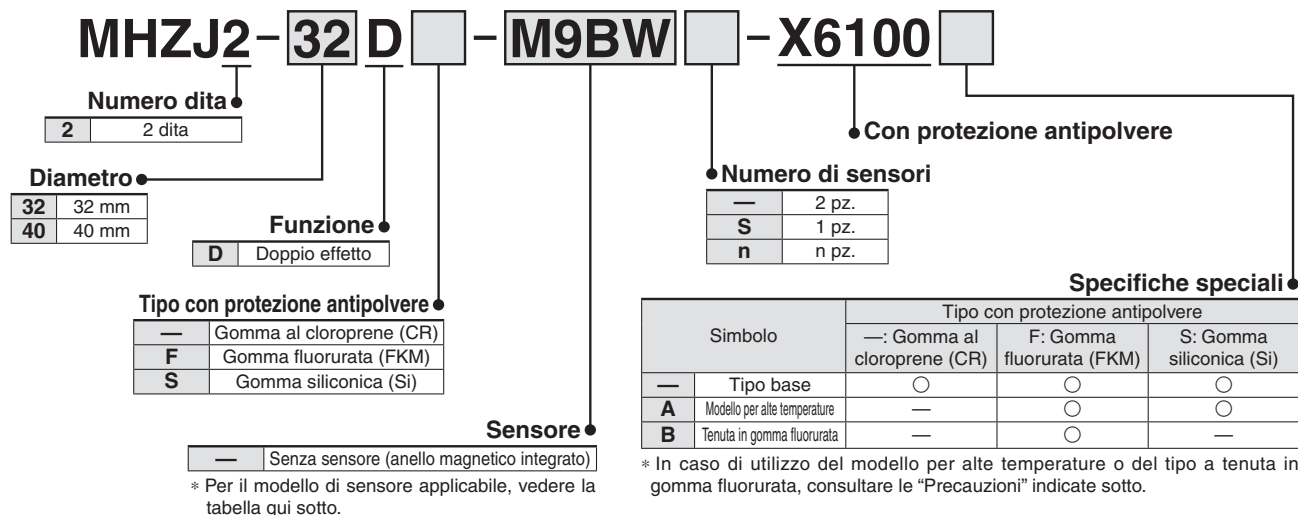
MHZJ2 – 32 D [ ] – M9BW [ ] – X6100 [ ]

Numero dita
| 2 | 2 dita |
|---|---|

Diametro
| 32 | 32 mm |
|---|---|
| 40 | 40 mm |

Funzione
| D | Doppio effetto |
|---|---|

Tipo con protezione antipolvere
| — | Gomma al cloroprene (CR) |
|---|---|
| F | Gomma fluorurata (FKM) |
| S | Gomma siliconica (Si) |

Sensore
| — | Senza sensore (anello magnetico integrato) |
|---|---|

∗ Per il modello di sensore applicabile, vedere la tabella qui sotto.

Con protezione antipolvere

Numero di sensori
| — | 2 pz. |
|---|---|
| S | 1 pz. |
| n | n pz. |

Specifiche speciali
| Simbolo | | Tipo con protezione antipolvere —: Gomma al cloroprene (CR) | F: Gomma fluorurata (FKM) | S: Gomma siliconica (Si) |
|---|---|---|---|---|
| — | Tipo base | ○ | ○ | ○ |
| A | Modello per alte temperature | — | ○ | ○ |
| B | Tenuta in gomma fluorurata | — | ○ | — |

∗ In caso di utilizzo del modello per alte temperature o del tipo a tenuta in gomma fluorurata, consultare le "Precauzioni" indicate sotto.